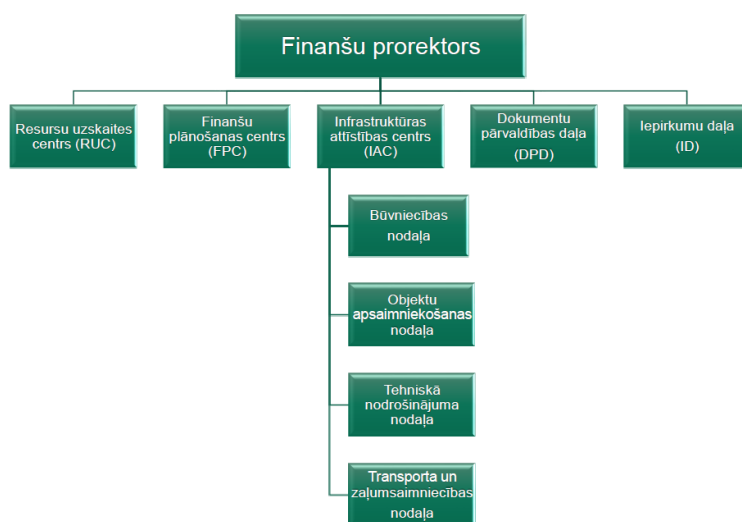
Finanšu prorektors

Resursu uzskaites centrs (RUC)

Finanšu plānošanas centrs (FPC)

Infrastruktūras attīstības centrs (IAC)

Dokumentu pārvaldības daļa (DPD)

Iepirkumu daļa (ID)

Būvniecības nodaļa

Objektu apsaimniekošanas nodaļa

Tehniskā nodrošinājuma nodaļa

Transporta un zaļumsaimniecības nodaļa